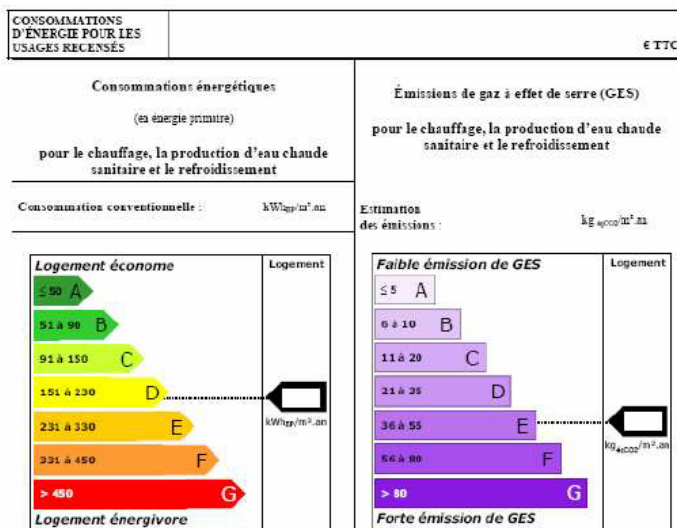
CONSOMMATIONS D'ÉNERGIE POUR LES USAGES RECENSÉS

€ TTC

Consommations énergétiques

(en énergie primaire)

pour le chauffage, la production d'eau chaude sanitaire et le refroidissement

Consommation conventionnelle : kWh$_{EP}$/m².an

Émissions de gaz à effet de serre (GES)

pour le chauffage, la production d'eau chaude sanitaire et le refroidissement

Estimation des émissions : kg$_{éqCO2}$/m².an

Logement économe

Logement

≤ 50 A

51 à 90 B

91 à 150 C

151 à 230 D

231 à 330 E

331 à 450 F

> 450 G

kWh$_{EP}$/m².an

Logement énergivore

Faible émission de GES

Logement

≤ 5 A

6 à 10 B

11 à 20 C

21 à 35 D

36 à 55 E

56 à 80 F

> 80 G

kg$_{éqCO2}$/m².an

Forte émission de GES